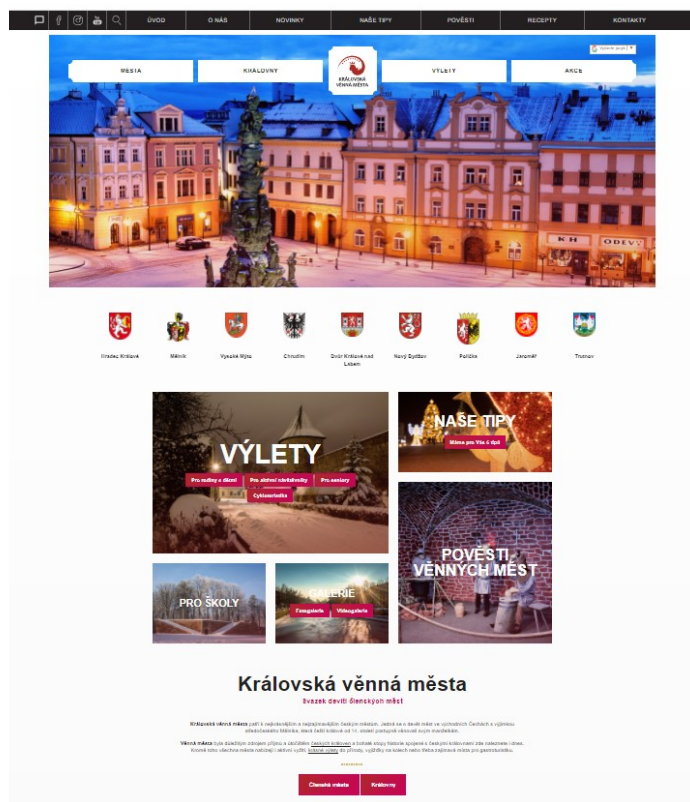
ÚVOD O NÁS NOVINKY NAŠE TIPY POVĚSTI RECEPTY KONTAKTY

MĚSTA KRÁLOVNY KRÁLOVSKÁ VĚNNÁ MĚSTA VÝLETY AKCE

Hradec Králové Mělník Vysoké Mýto Chrudim Dvůr Králové nad Labem Nový Bydžov Polička Jaroměř Trutnov

VÝLETY
Pro rodiny s dětmi Pro aktivní návštěvníky Pro seniory Cykloturistika

NAŠE TIPY
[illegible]

PRO ŠKOLY

GALERIE
Fotogalerie Videogalerie

POVĚSTI VĚNNÝCH MĚST

Královská věnná města
Svazek devíti členských měst

Královská věnná města patří k nejkrásnějším a nejzajímavějším českým městům. Jedná se o devět měst ve východních Čechách a výjimkou středočeského Mělníka, které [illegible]

Věnná města byla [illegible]

Členská města Královny